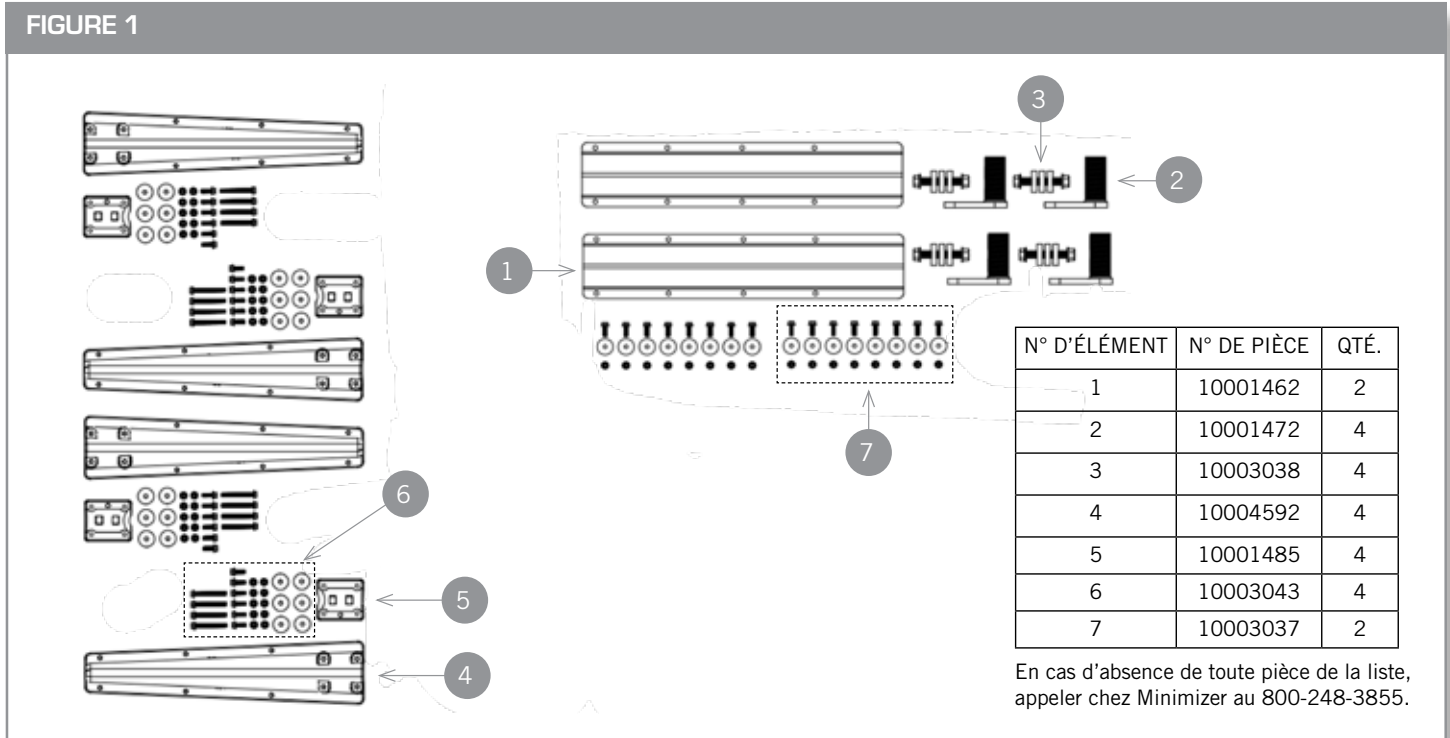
FIGURE 1

3

2

1

7

6

5

4

| N° D'ÉLÉMENT | N° DE PIÈCE | QTÉ. |
|---|---|---|
| 1 | 10001462 | 2 |
| 2 | 10001472 | 4 |
| 3 | 10003038 | 4 |
| 4 | 10004592 | 4 |
| 5 | 10001485 | 4 |
| 6 | 10003043 | 4 |
| 7 | 10003037 | 2 |

En cas d'absence de toute pièce de la liste, appeler chez Minimizer au 800-248-3855.